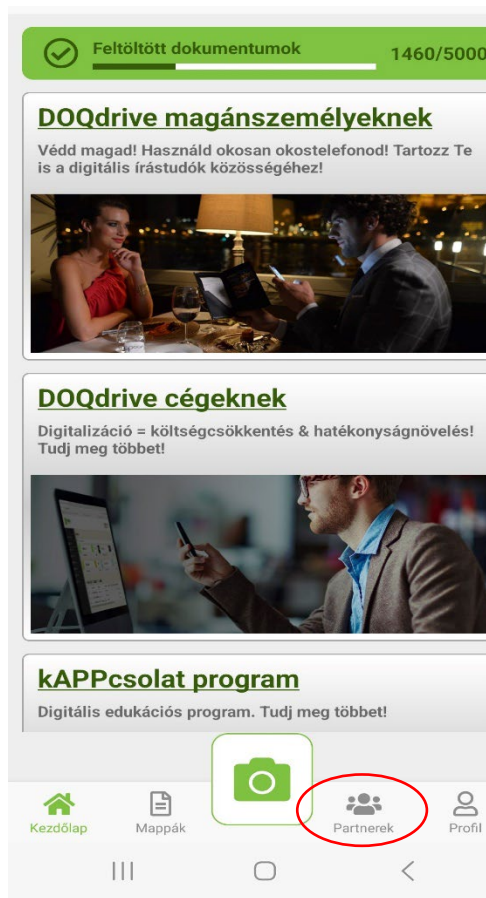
Feltöltött dokumentumok 1460/5000

DOQdrive magánszemélyeknek

Védd magad! Használd okosan okostelefonod! Tartozz Te is a digitális írástudók közösségéhez!

DOQdrive cégeknek

Digitalizáció = költségcsökkentés & hatékonyságnövelés! Tudj meg többet!

kAPPcsolat program

Digitális edukációs program. Tudj meg többet!

Kezdőlap Mappák Partnerek Profil